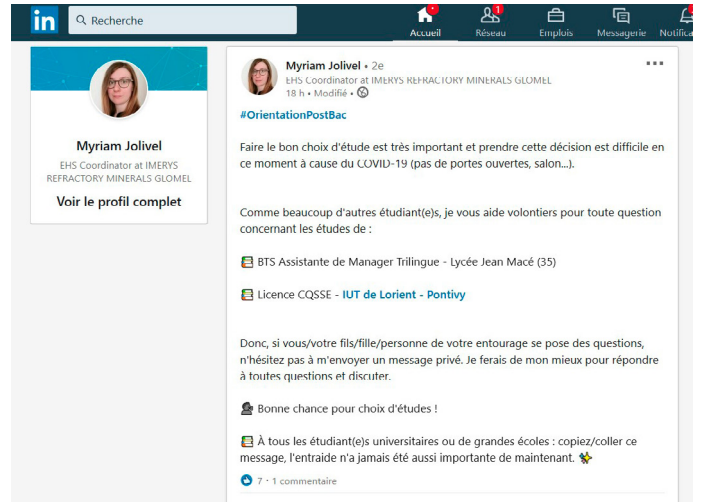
in

Recherche

Accueil

1
Réseau

Emplois

Messagerie

Notifica

Myriam Jolivel

EHS Coordinator at IMERYS REFRACTORY MINERALS GLOMEL

Voir le profil complet

Myriam Jolivel • 2e

EHS Coordinator at IMERYS REFRACTORY MINERALS GLOMEL

18 h • Modifié •

#OrientationPostBac

Faire le bon choix d'étude est très important et prendre cette décision est difficile en ce moment à cause du COVID-19 (pas de portes ouvertes, salon...).

Comme beaucoup d'autres étudiant(e)s, je vous aide volontiers pour toute question concernant les études de :

📚 BTS Assistante de Manager Trilingue - Lycée Jean Macé (35)

📚 Licence CQSSE - IUT de Lorient - Pontivy

Donc, si vous/votre fils/fille/personne de votre entourage se pose des questions, n'hésitez pas à m'envoyer un message privé. Je ferais de mon mieux pour répondre à toutes questions et discuter.

Bonne chance pour choix d'études !

📚 À tous les étudiant(e)s universitaires ou de grandes écoles : copiez/coller ce message, l'entraide n'a jamais été aussi importante de maintenant.

7 • 1 commentaire